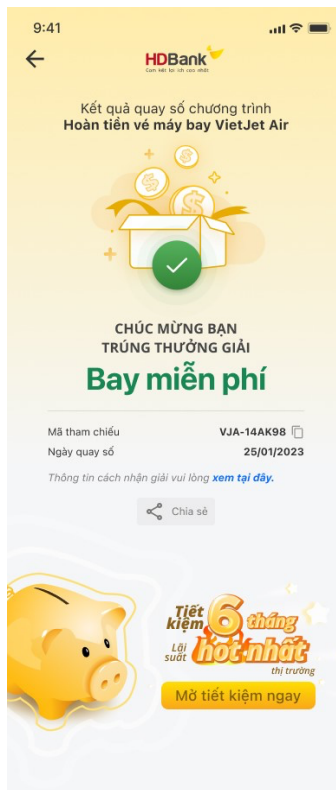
9:41

HDBank
Cam kết lợi ích cao nhất

Kết quả quay số chương trình
Hoàn tiền vé máy bay VietJet Air

CHÚC MỪNG BẠN
TRÚNG THƯỞNG GIẢI

Bay miễn phí

Mã tham chiếu VJA-14AK98
Ngày quay số 25/01/2023

Thông tin cách nhận giải vui lòng xem tại đây.

Chia sẻ

Tiết kiệm 6 tháng
Lãi suất hot nhất thị trường

Mở tiết kiệm ngay